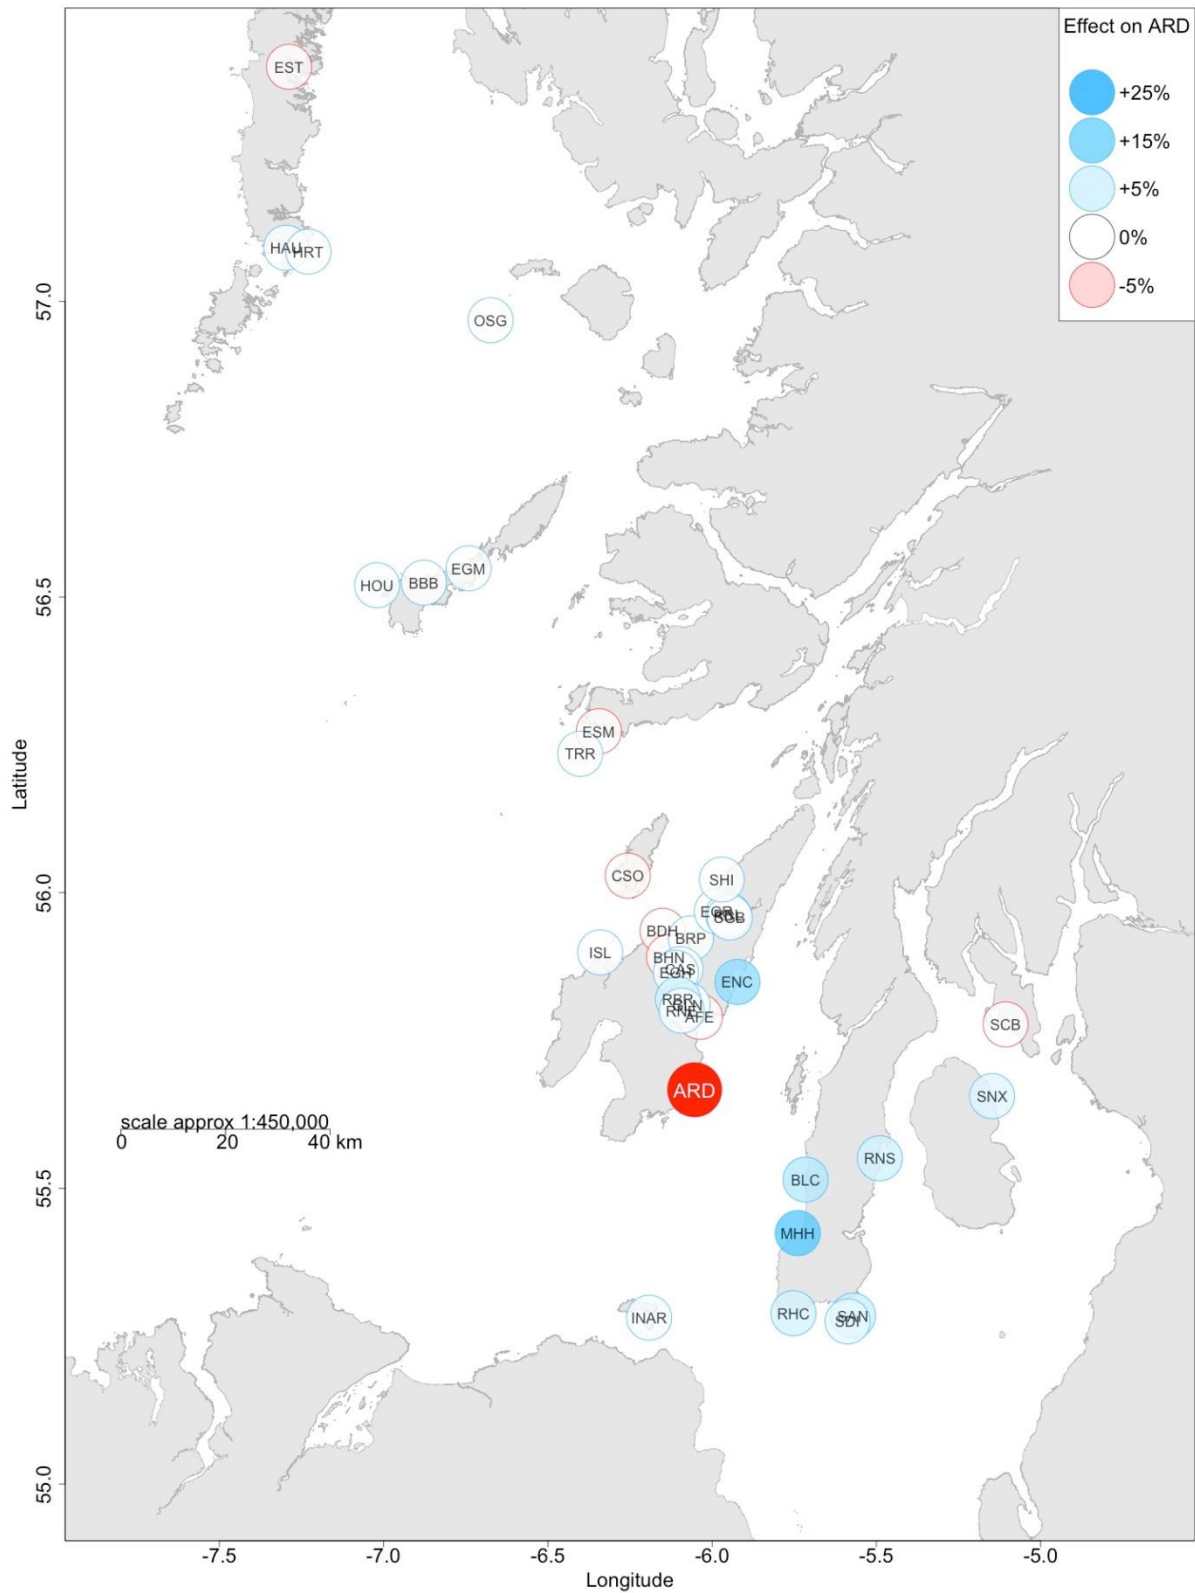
Effect on ARD
+25%
+15%
+5%
0%
-5%

EST
HAU HRT
OSG
HOU BBB EGM
ESM
TRR
CSO
SHI
EGB SGB
BDH BRP
ISL
BHN
EGH CAS
ENC
RBR RNA PLN AFE
SCB
ARD
SNX
scale approx 1:450,000
0 20 40 km
RNS
BLC
MHH
INAR
RHC
SAN SDI

57.0
56.5
56.0
55.5
55.0
Latitude

-7.5
-7.0
-6.5
-6.0
-5.5
-5.0
Longitude